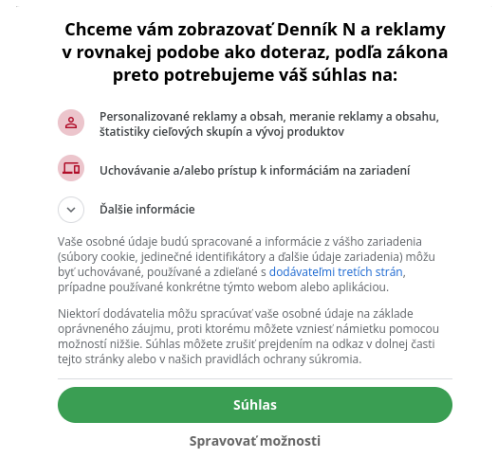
Chceme vám zobrazovať Denník N a reklamy v rovnakej podobe ako doteraz, podľa zákona preto potrebujeme váš súhlas na:

Personalizované reklamy a obsah, meranie reklamy a obsahu, štatistiky cieľových skupín a vývoj produktov

Uchovávanie a/alebo prístup k informáciám na zariadení

Ďalšie informácie

Vaše osobné údaje budú spracované a informácie z vášho zariadenia (súbory cookie, jedinečné identifikátory a ďalšie údaje zariadenia) môžu byť uchovávané, používané a zdieľané s dodávateľmi tretích strán, prípadne používané konkrétne týmto webom alebo aplikáciou.

Niektorí dodávatelia môžu spracúvať vaše osobné údaje na základe oprávneného záujmu, proti ktorému môžete vzniesť námietku pomocou možností nižšie. Súhlas môžete zrušiť prejdením na odkaz v dolnej časti tejto stránky alebo v našich pravidlách ochrany súkromia.

Súhlas

Spravovať možnosti